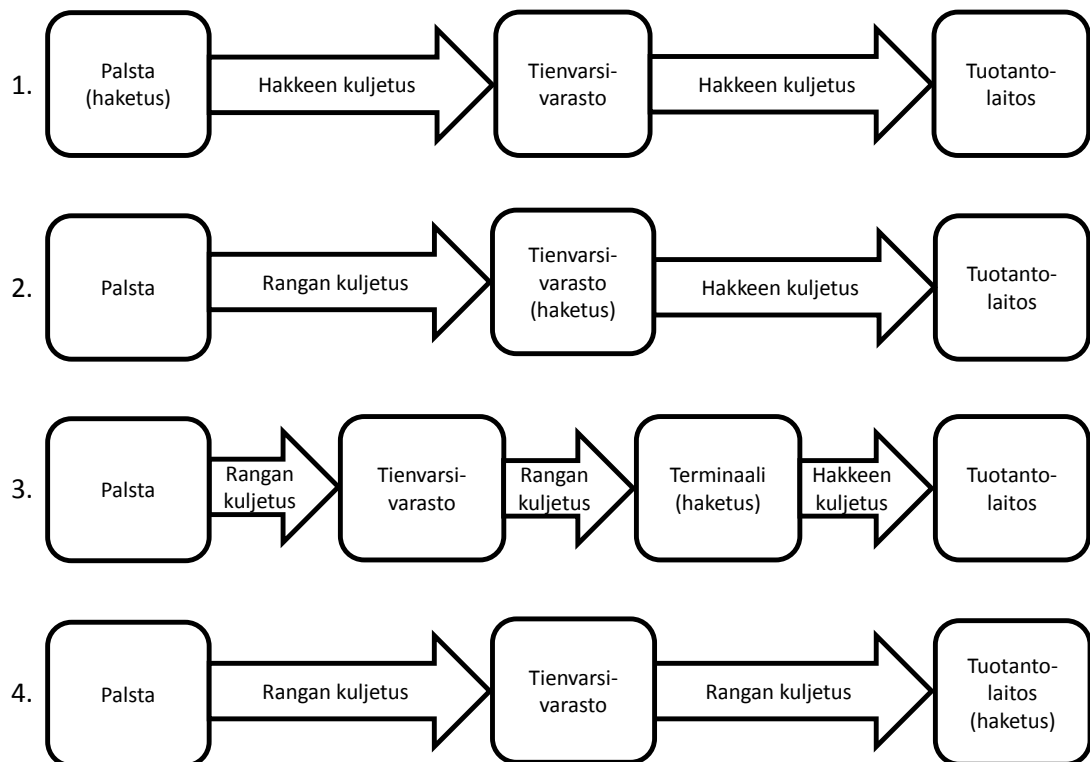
1. Palsta (haketus) Hakkeen kuljetus Tienvarsivarasto Hakkeen kuljetus Tuotantolaitos

2. Palsta Rangan kuljetus Tienvarsivarasto (haketus) Hakkeen kuljetus Tuotantolaitos

3. Palsta Rangan kuljetus Tienvarsivarasto Rangan kuljetus Terminaali (haketus) Hakkeen kuljetus Tuotantolaitos

4. Palsta Rangan kuljetus Tienvarsivarasto Rangan kuljetus Tuotantolaitos (haketus)